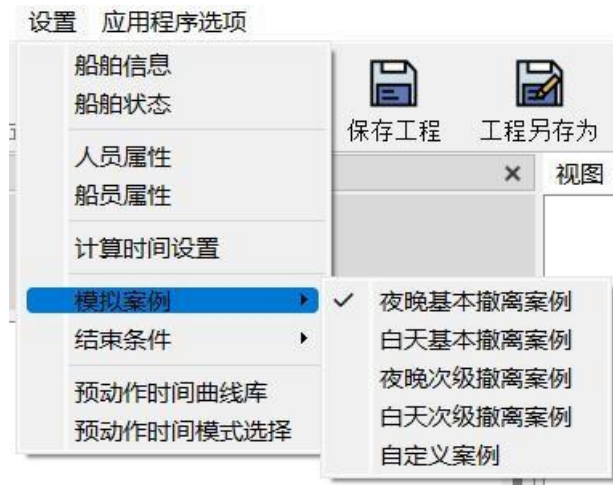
设置 应用程序选项

船舶信息
船舶状态
人员属性
船员属性
计算时间设置
模拟案例
结束条件
预动作时间曲线库
预动作时间模式选择

保存工程 工程另存为
× 视图

✓ 夜晚基本撤离案例
白天基本撤离案例
夜晚次级撤离案例
白天次级撤离案例
自定义案例